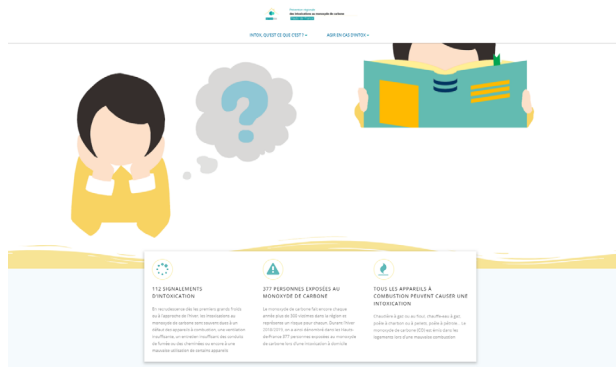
Prévention régionale des intoxications au monoxyde de carbone

INTOX, QU'EST CE QUE C'EST ? ⌄ AGIR EN CAS D'INTOX ⌄

?

112 SIGNALEMENTS D'INTOXICATION

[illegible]

377 PERSONNES EXPOSÉES AU MONOXYDE DE CARBONE

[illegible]

TOUS LES APPAREILS À COMBUSTION PEUVENT CAUSER UNE INTOXICATION

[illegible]